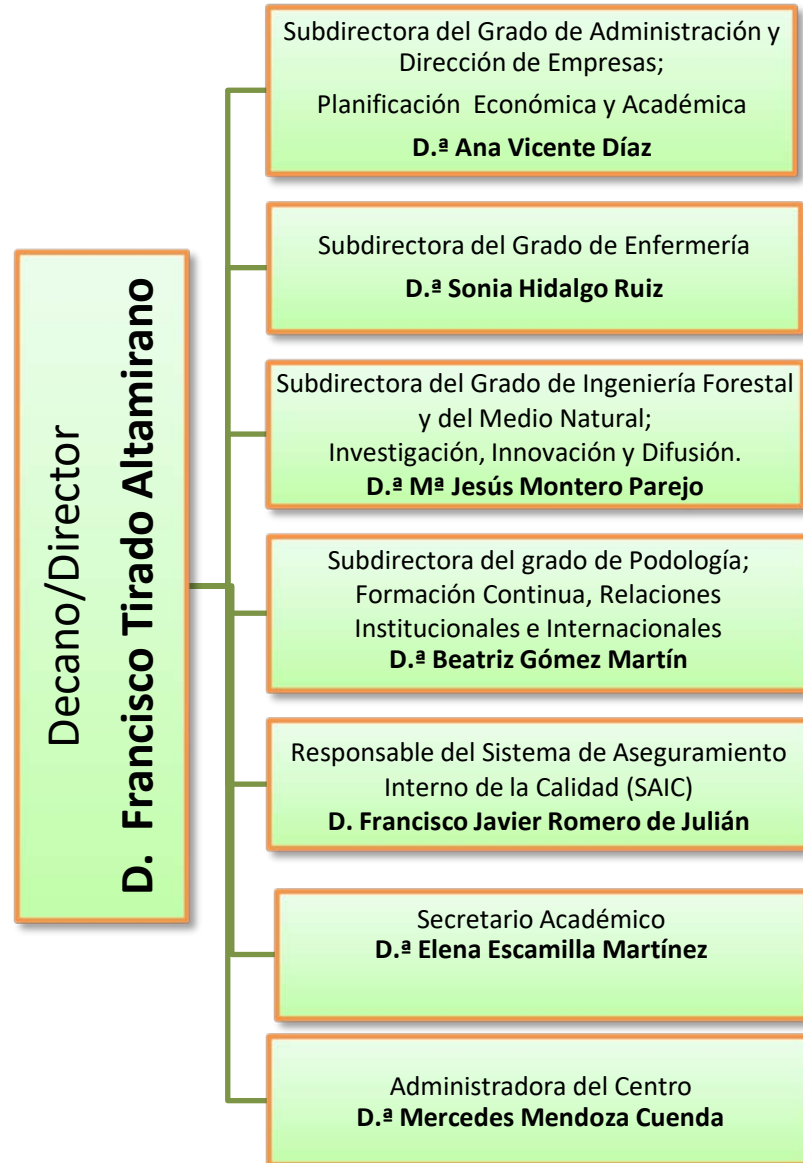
Decano/Director
D. Francisco Tirado Altamirano

Subdirectora del Grado de Administración y Dirección de Empresas;
Planificación Económica y Académica
D.ª Ana Vicente Díaz

Subdirectora del Grado de Enfermería
D.ª Sonia Hidalgo Ruiz

Subdirectora del Grado de Ingeniería Forestal y del Medio Natural;
Investigación, Innovación y Difusión.
D.ª Mª Jesús Montero Parejo

Subdirectora del grado de Podología;
Formación Continua, Relaciones Institucionales e Internacionales
D.ª Beatriz Gómez Martín

Responsable del Sistema de Aseguramiento Interno de la Calidad (SAIC)
D. Francisco Javier Romero de Julián

Secretario Académico
D.ª Elena Escamilla Martínez

Administradora del Centro
D.ª Mercedes Mendoza Cuenda